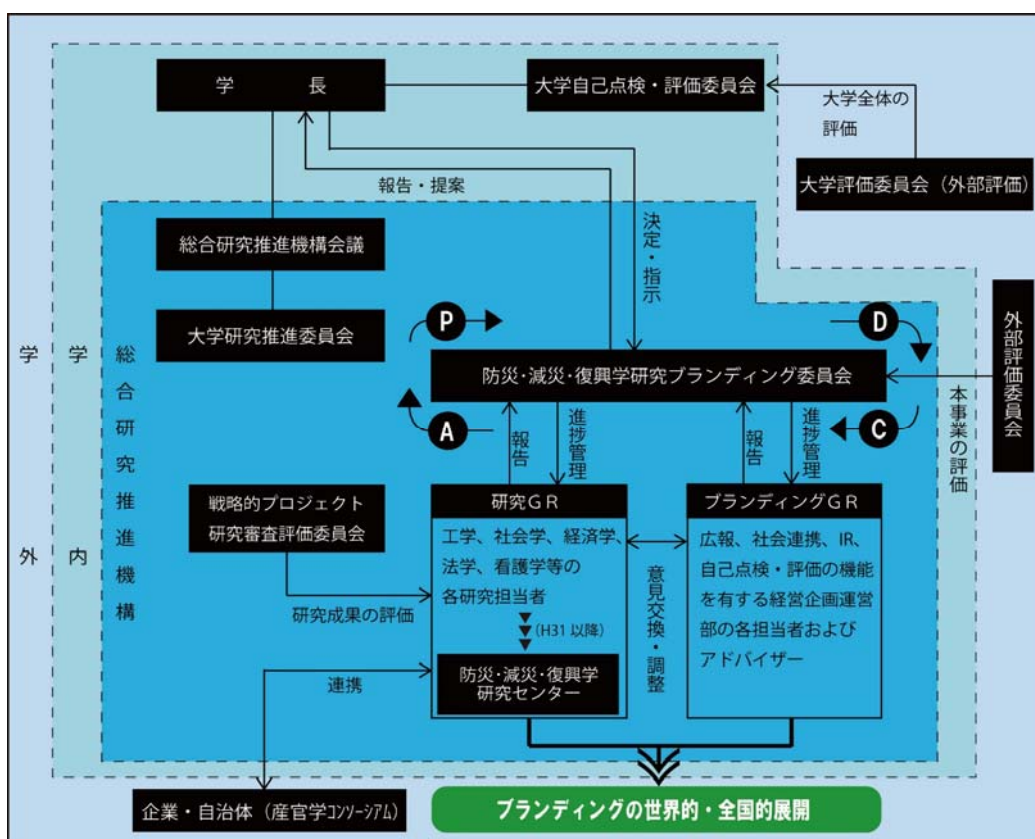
学長

大学自己点検・評価委員会

大学全体の評価

大学評価委員会（外部評価）

報告・提案

決定・指示

総合研究推進機構会議

大学研究推進委員会

学外

学内

総合研究推進機構

P

D

外部評価委員会

防災･減災･復興学研究ブランディング委員会

本事業の評価

A

C

報告

進捗管理

報告

進捗管理

戦略的プロジェクト研究審査評価委員会

研究ＧＲ

工学、社会学、経済学、法学、看護学等の各研究担当者

(H31 以降)

防災･減災･復興学研究センター

研究成果の評価

意見交換・調整

ブランディングＧＲ

広報、社会連携、IR、自己点検・評価の機能を有する経営企画運営部の各担当者およびアドバイザー

連携

企業・自治体（産官学コンソーシアム）

ブランディングの世界的・全国的展開